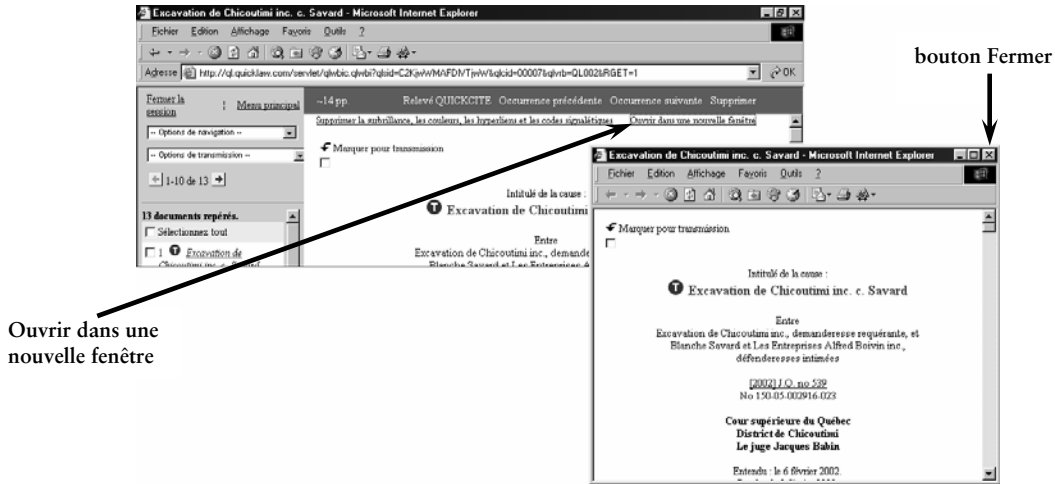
Excavation de Chicoutimi inc. c. Savard - Microsoft Internet Explorer

Fichier Edition Affichage Favoris Outils ?

Adresse http://ql.quicklaw.com/servlet/qlwbic.qlwbi?qlsid=C2KjwWMAFDNTjwW&qlcid=00007&qlvrb=QL002&RGET=1

OK

Fermer la session | Menu principal

-- Options de navigation --

-- Options de transmission --

1-10 de 13

13 documents repérés.

Sélectionnez tout

1 Excavation de Chicoutimi inc. c. Savard

~14 pp. Relevé QUICKCITE Occurrence précédente Occurrence suivante Supprimer

Supprimer la surbrillance, les couleurs, les hyperliens et les codes signalétiques Ouvrir dans une nouvelle fenêtre

Marquer pour transmission

Intitulé de la cause :

Excavation de Chicoutimi

Entre

Excavation de Chicoutimi inc., demande

Blanche Savard et Les Entreprises A

bouton Fermer

Excavation de Chicoutimi inc. c. Savard - Microsoft Internet Explorer

Fichier Edition Affichage Favoris Outils ?

Marquer pour transmission

Intitulé de la cause :

Excavation de Chicoutimi inc. c. Savard

Entre

Excavation de Chicoutimi inc., demanderesse requérante, et Blanche Savard et Les Entreprises Alfred Boivin inc., défenderesses intimées

[2002] J.Q. no 539

No 150-05-002916-023

Cour supérieure du Québec

District de Chicoutimi

Le juge Jacques Babin

Entendu : le 6 février 2002.

Ouvrir dans une nouvelle fenêtre